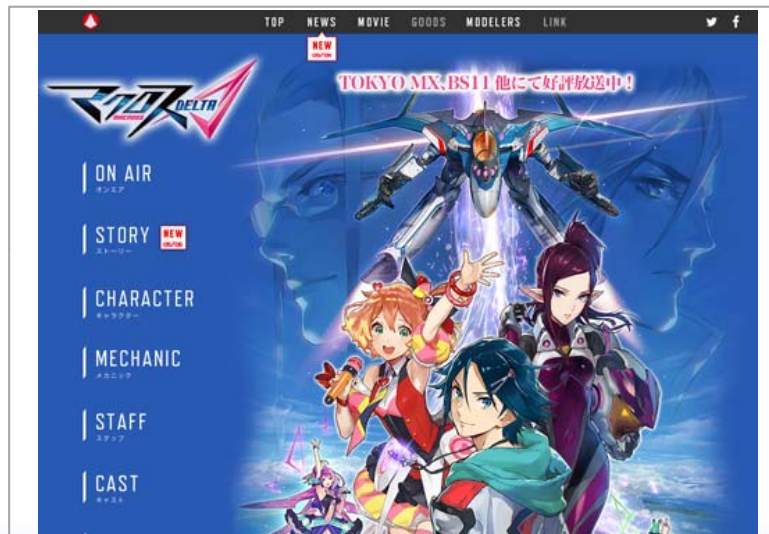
TOP NEWS MOVIE GOODS MODELERS LINK

NEW 05/06

マクロスΔ MACROSS DELTA

TOKYO MX、BS11 他にて好評放送中！

ON AIR
オンエア

STORY NEW 05/06
ストーリー

CHARACTER
キャラクター

MECHANIC
メカニック

STAFF
スタッフ

CAST
キャスト